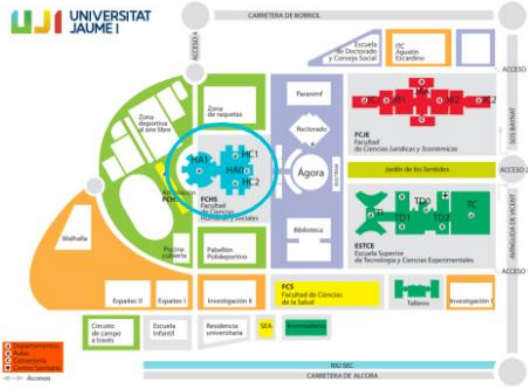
UJI UNIVERSITAT JAUME I

CARRETERA DE BORRIOL

ACCESO

Escuela de Doctorado y Consejo Social

ITC Agustín Escardino

ACCESO

Zona deportiva al aire libre

Zona de raquetas

Paranimf

Rectorado

HA1

HC1

HA0

HC2

Ágora

FCJE Facultad de Ciencias Jurídicas y Económicas

AVENIDA SOS BAYNAT

Jardín de los Sentidos

FCHS Facultad de Ciencias Humanas y Sociales

TD0

TI

TD1

TD2

TC

AVENIDA DE VICENT

Walhalla

Piscina cubierta

Pabellón Polideportivo

Biblioteca

ESTCE Escuela Superior de Tecnología y Ciencias Experimentales

ACCESO

Espaitec II

Espaitec I

Investigación II

FCS Facultad de Ciencias de la Salud

Talleres

Investigación I

Circuito de campo a través

Escuela Infantil

Residencia universitaria

SEA

Invernadero

Departamentos

Aulas

Conserjería

Centro Sanitario

Accesos

RIU SEC

CARRETERA DE ALCORA